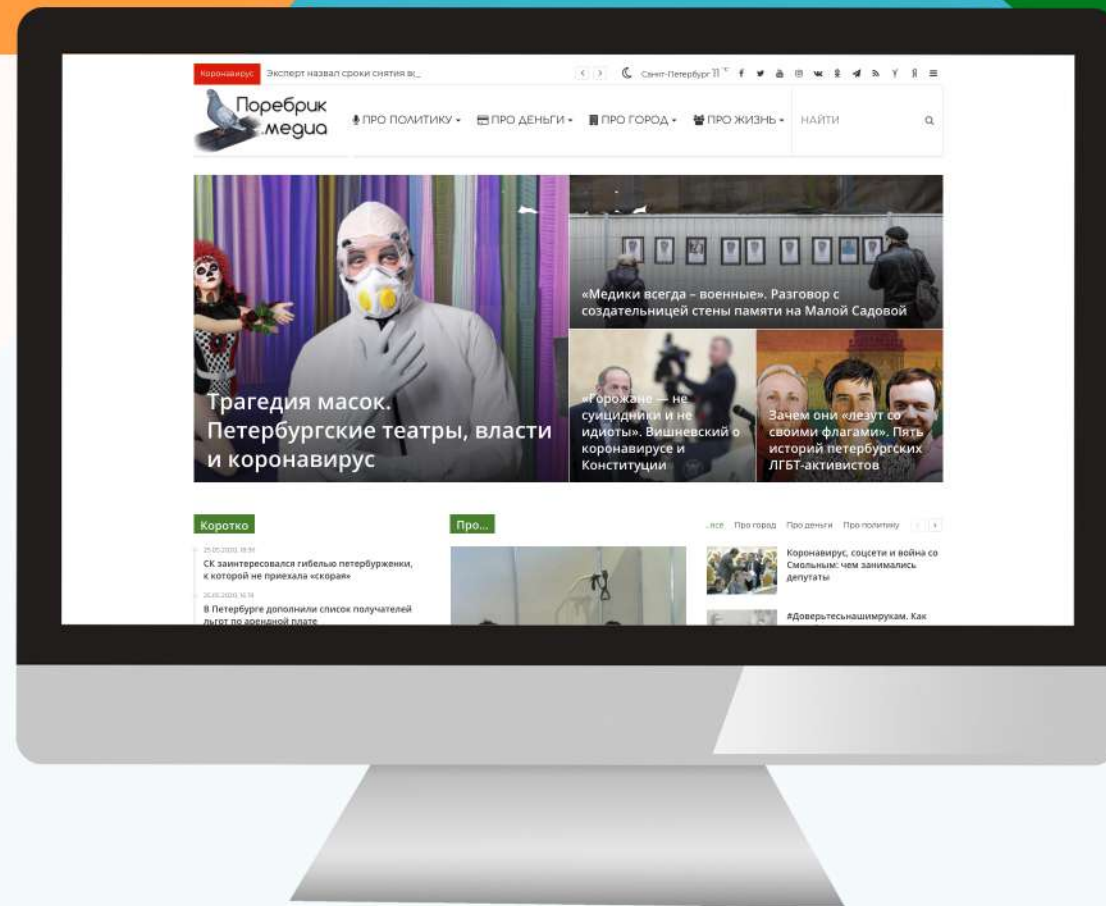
Коронавирус Эксперт назвал сроки снятия в...

Санкт-Петербург 11 °C

Поребрик медиа

ПРО ПОЛИТИКУ ПРО ДЕНЬГИ ПРО ГОРОД ПРО ЖИЗНЬ НАЙТИ

Трагедия масок. Петербургские театры, власти и коронавирус

«Медики всегда – военные». Разговор с создательницей стены памяти на Малой Садовой

«Горожане — не суицидники и не идиоты». Вишневский о коронавирусе и Конституции

Зачем они «лезут со своими флагами». Пять историй петербургских ЛГБТ-активистов

Коротко

25.05.2020 18:39
СК заинтересовался гибелью петербурженки, к которой не приехала «скорая»

25.05.2020 16:14
В Петербурге дополнили список получателей льгот по арендной плате

Про...

...все Про город Про деньги Про политику

Коронавирус, соцсети и война со Смольным: чем занимались депутаты

#Доверьтесьнашимрукам. Как